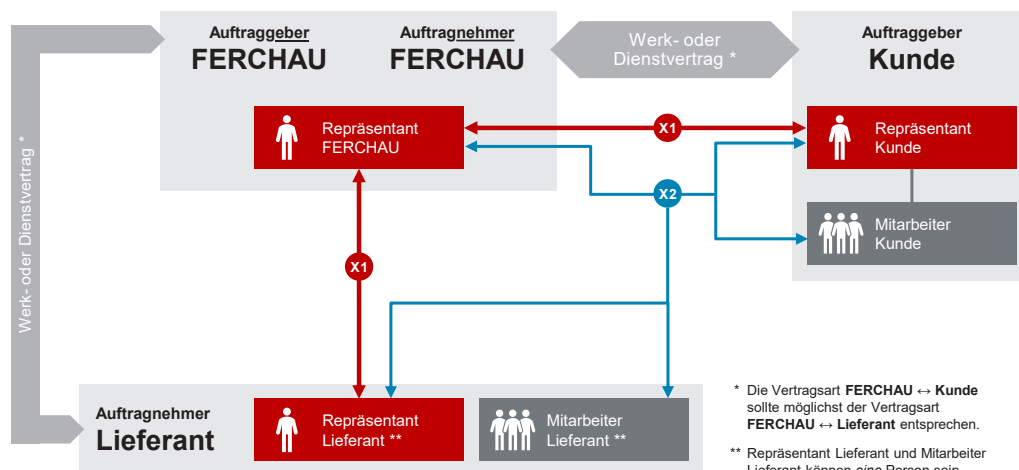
Auftraggeber
FERCHAU

Auftragnehmer
FERCHAU

Werk- oder Dienstvertrag *

Auftraggeber
Kunde

Repräsentant FERCHAU

X1

Repräsentant Kunde

X2

Mitarbeiter Kunde

Werk- oder Dienstvertrag *

X1

Auftragnehmer
Lieferant

Repräsentant Lieferant **

Mitarbeiter Lieferant **

* Die Vertragsart **FERCHAU ↔ Kunde** sollte möglichst der Vertragsart **FERCHAU ↔ Lieferant** entsprechen.

** Repräsentant Lieferant und Mitarbeiter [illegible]